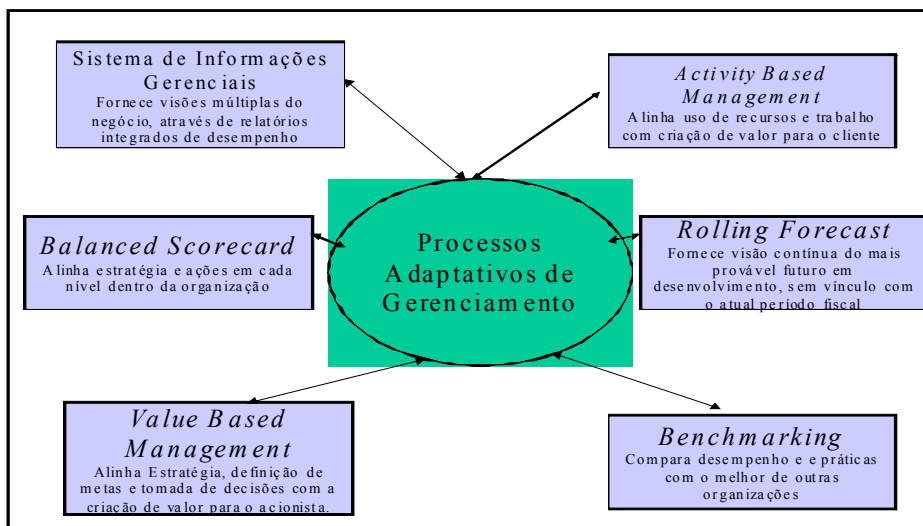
Sistema de Informações Gerenciais
Fornece visões múltiplas do negócio, através de relatórios integrados de desempenho

Activity Based Management
Alinha uso de recursos e trabalho com criação de valor para o cliente

Balanced Scorecard
Alinha estratégia e ações em cada nível dentro da organização

Processos Adaptativos de Gerenciamento

Rolling Forecast
Fornece visão contínua do mais provável futuro em desenvolvimento, sem vínculo com o atual período fiscal

Value Based Management
Alinha Estratégia, definição de metas e tomada de decisões com a criação de valor para o acionista.

Benchmarking
Compara desempenho e e práticas com o melhor de outras organizações